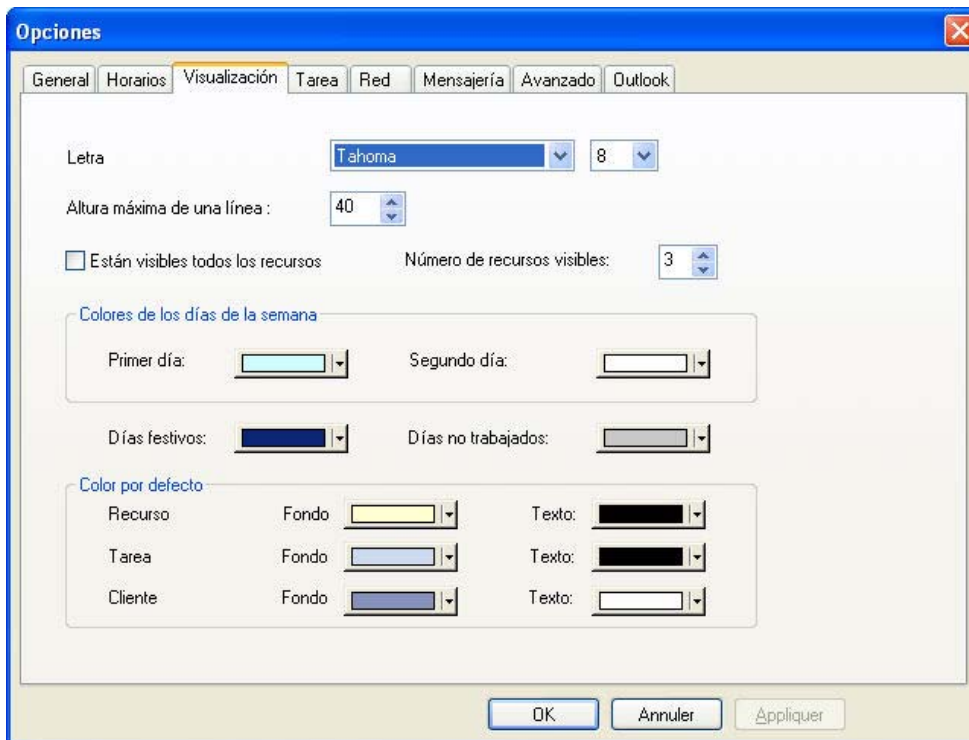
Opciones

General | Horarios | Visualización | Tarea | Red | Mensajería | Avanzado | Outlook

Letra Tahoma 8

Altura máxima de una línea : 40

Están visibles todos los recursos Número de recursos visibles: 3

Colores de los días de la semana

Primer día: Segundo día:

Días festivos: Días no trabajados:

Color por defecto

Recurso Fondo Texto:

Tarea Fondo Texto:

Cliente Fondo Texto:

OK Annuler Appliquer